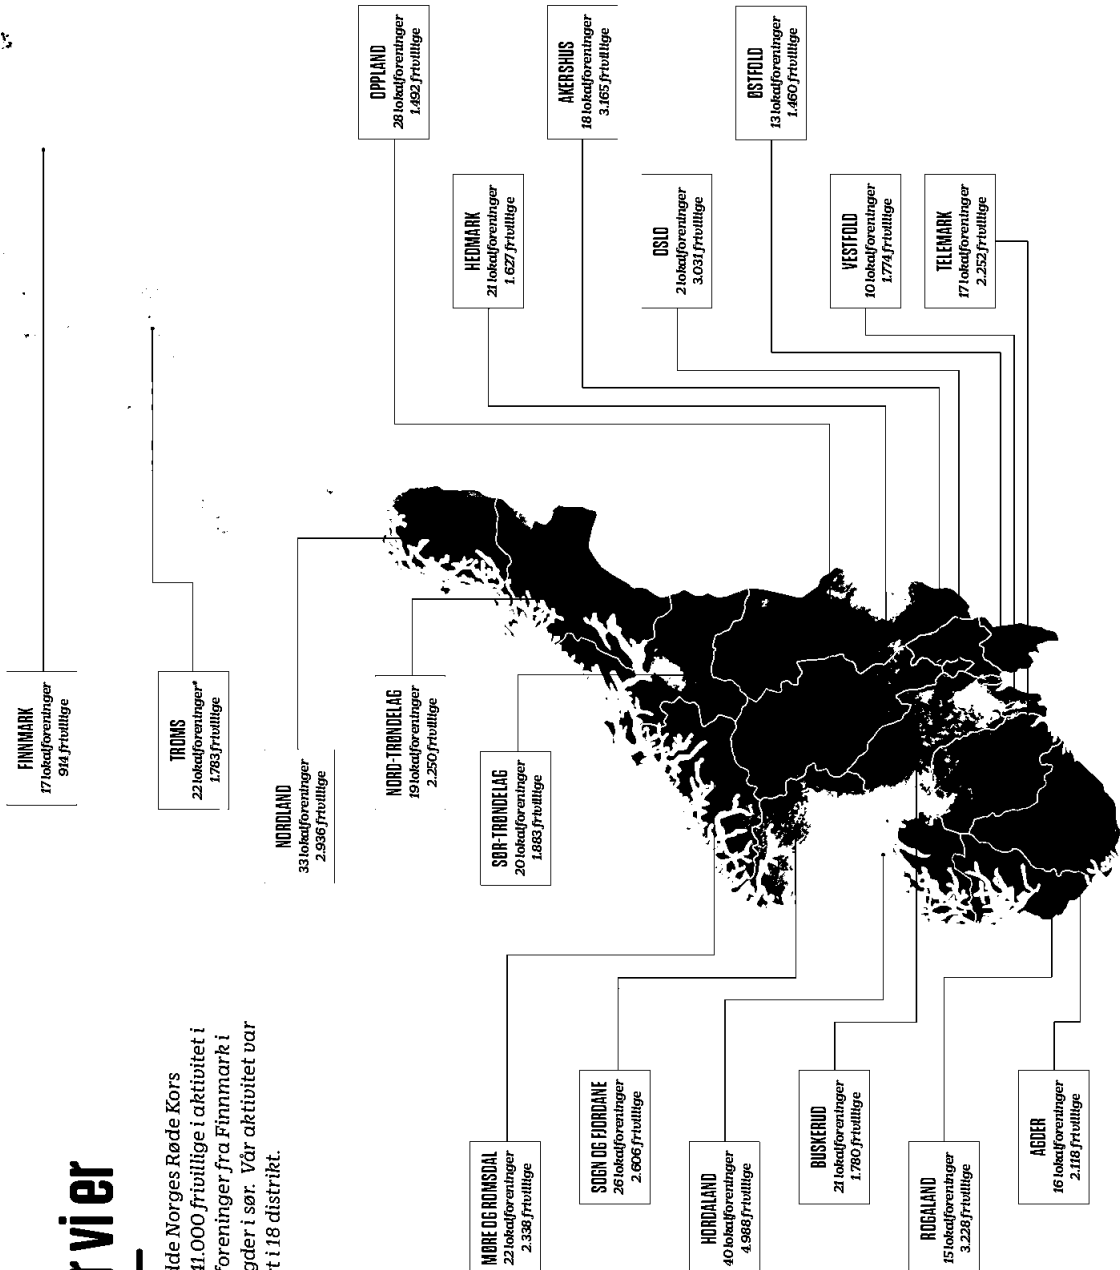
r vi er

lde Norges Røde Kors
41.000 frivillige i aktivitet i
foreninger fra Finnmark i
gder i sør. Vår aktivitet var
rt i 18 distrikt.

FINNMARK
17 lokalforeninger
914 frivillige

TROMS
22 lokalforeninger*
1.783 frivillige

NORDLAND
33 lokalforeninger
2.936 frivillige

NORD-TRØNDELAG
19 lokalforeninger
2.250 frivillige

SØR-TRØNDELAG
20 lokalforeninger
1.883 frivillige

MØRE OG ROMSDAL
22 lokalforeninger
2.338 frivillige

SOGN OG FJORDANE
26 lokalforeninger
2.606 frivillige

HORDALAND
40 lokalforeninger
4.988 frivillige

BUSKERUD
21 lokalforeninger
1.780 frivillige

ROGALAND
15 lokalforeninger
3.228 frivillige

AGDER
16 lokalforeninger
2.118 frivillige

OPPLAND
28 lokalforeninger
1.492 frivillige

HEDMARK
21 lokalforeninger
1.627 frivillige

AKERSHUS
18 lokalforeninger
3.165 frivillige

OSLO
2 lokalforeninger
3.031 frivillige

ØSTFOLD
13 lokalforeninger
1.460 frivillige

VESTFOLD
10 lokalforeninger
1.774 frivillige

TELEMARK
17 lokalforeninger
2.252 frivillige